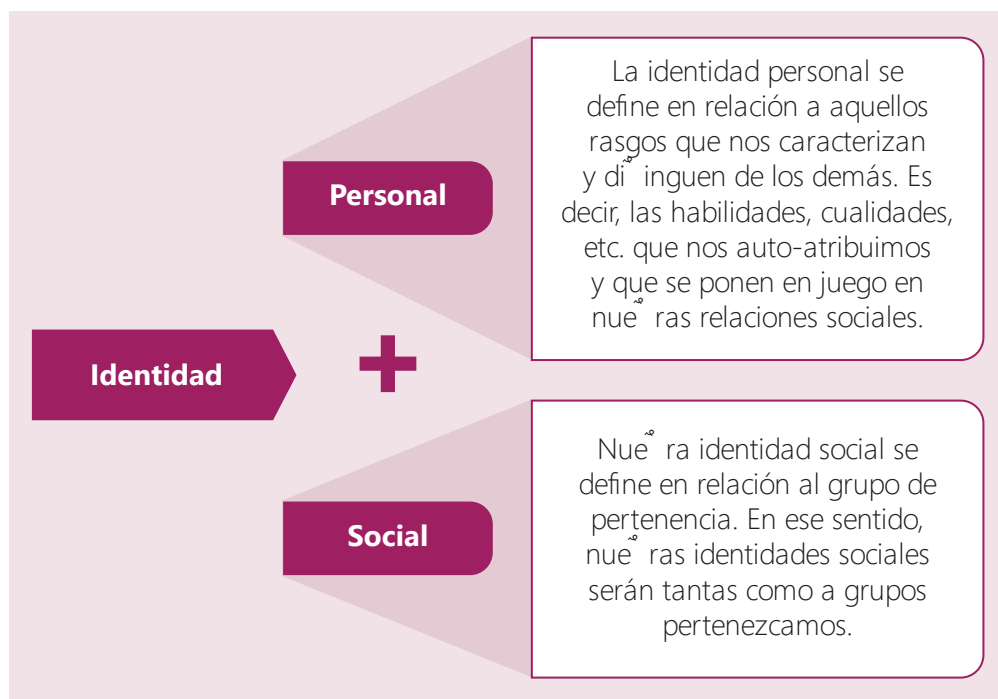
Identidad

+

Personal

La identidad personal se define en relación a aquellos rasgos que nos caracterizan y di˜ inguen de los demás. Es decir, las habilidades, cualidades, etc. que nos auto-atribuimos y que se ponen en juego en nue˜ ras relaciones sociales.

Social

Nue˜ ra identidad social se define en relación al grupo de pertenencia. En ese sentido, nue˜ ras identidades sociales serán tantas como a grupos pertenezcamos.